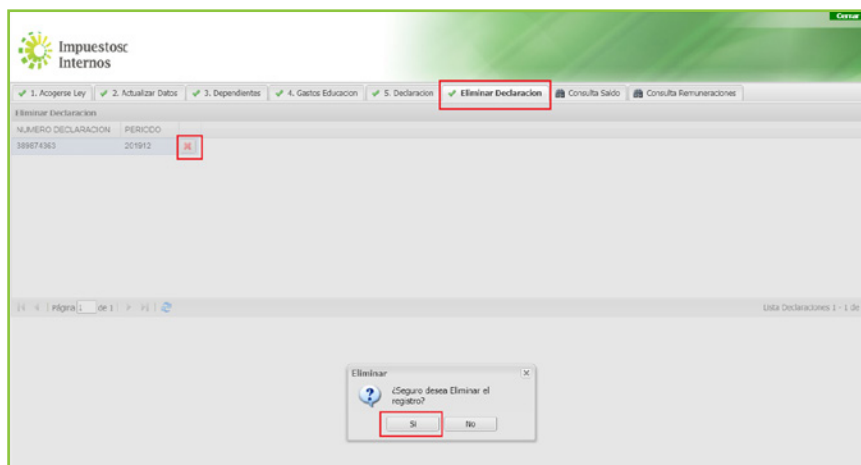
Cerrar

Impuestos Internos

1. Acogerse Ley | 2. Actualizar Datos | 3. Dependientes | 4. Gastos Educacion | 5. Declaracion | Eliminar Declaracion | Consulta Saldo | Consulta Remuneraciones

Eliminar Declaracion

| NUMERO DECLARACION | PERIODO |
|---|---|
| 389874363 | 201912 |

Página 1 de 1

Lista Declaraciones 1 - 1 de

Eliminar

¿Seguro desea Eliminar el registro?

Si | No